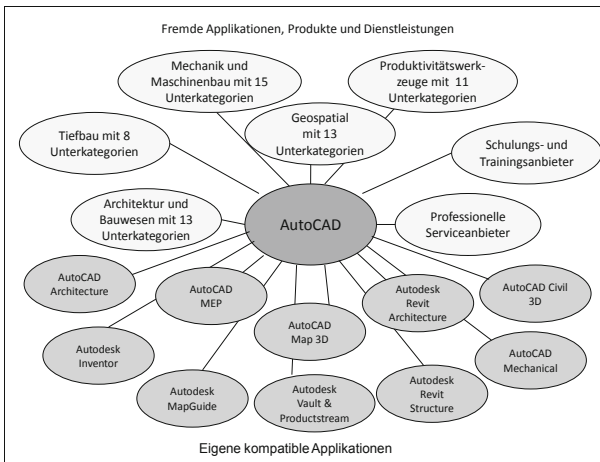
Fremde Applikationen, Produkte und Dienstleistungen

Mechanik und Maschinenbau mit 15 Unterkategorien

Produktivitätswerkzeuge mit 11 Unterkategorien

Tiefbau mit 8 Unterkategorien

Geospatial mit 13 Unterkategorien

Schulungs- und Trainingsanbieter

Architektur und Bauwesen mit 13 Unterkategorien

AutoCAD

Professionelle Serviceanbieter

AutoCAD Architecture

AutoCAD MEP

Autodesk Revit Architecture

AutoCAD Civil 3D

AutoCAD Map 3D

Autodesk Inventor

AutoCAD Mechanical

Autodesk MapGuide

Autodesk Vault & Productstream

Autodesk Revit Structure

Eigene kompatible Applikationen